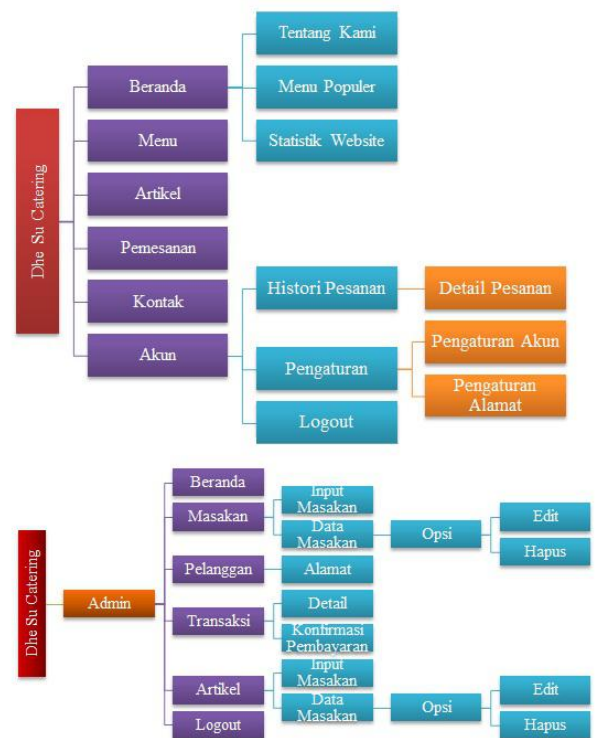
Dhe Su Catering

Beranda

Tentang Kami

Menu Populer

Statistik Website

Menu

Artikel

Pemesanan

Kontak

Akun

Histori Pesanan

Detail Pesanan

Pengaturan

Pengaturan Akun

Pengaturan Alamat

Logout

Dhe Su Catering

Admin

Beranda

Masakan

Input Masakan

Data Masakan

Opsi

Edit

Hapus

Pelanggan

Alamat

Transaksi

Detail

Konfirmasi Pembayaran

Artikel

Input Masakan

Data Masakan

Opsi

Edit

Hapus

Logout